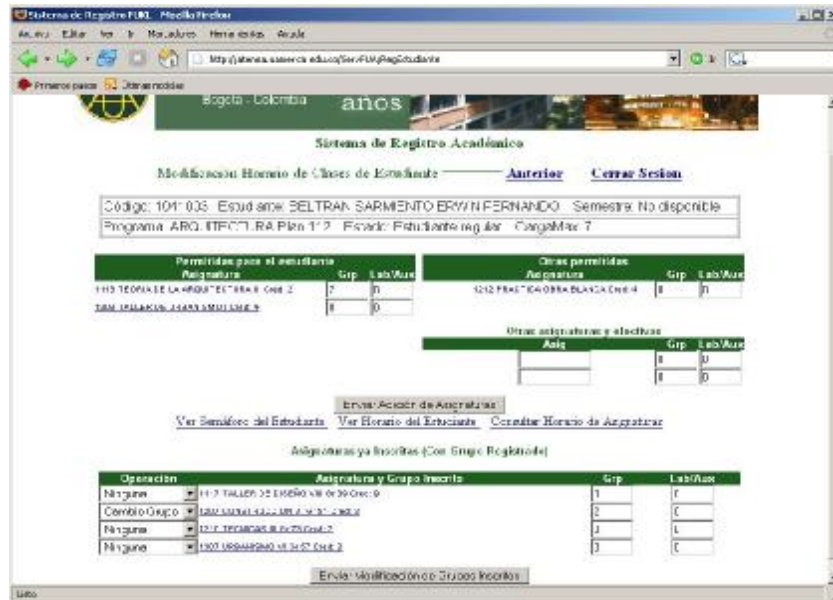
Sistema de Registro FUKL - Mozilla Firefox

Archivo Editar Ver Ir Marcadores Herramientas Ayuda

http://atenea.usanerca.edu.co/Serv/FUK/RegEstudiante

Primeros pasos Últimas noticias

Bogotá - Colombia años

Sistema de Registro Académico

Modificacion Horario de Clases de Estudiante Anterior Cerrar Sesion

Código: 101'033 Estudiante: BELTRAN SARMIENTO ERWIN FERNANDO Semestre: No disponible

Programa: ARQUITECTURA Plan 1'2 Estado: Estudiante regular CargaMax: 7

| Permitidas para el estudiante Asignatura | Grp | Lab/Aux |
|---|---|---|
| 1113 TEORIA DE LA ARQUITECTURA II Cred: 2 | 7 | 0 |
| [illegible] | 0 | 0 |

| Otras permitidas Asignatura | Grp | Lab/Aux |
|---|---|---|
| 1212 PRACTICA OBRA BLANCA Cred: 4 | 0 | 0 |

| Otras asignaturas y electivas Asig | Grp | Lab/Aux |
|---|---|---|
| | 0 | 0 |
| | 0 | 0 |

Enviar Adición de Asignaturas

Ver Semáforo del Estudiante Ver Horario del Estudiante Consultar Horario de Asignaturas

Asignaturas ya Inscritas (Con Grupo Registrado)

| Operacion | Asignatura y Grupo Inscrito | Grp | Lab/Aux |
|---|---|---|---|
| Ninguna | 1112 TALLER DE DISEÑO VIII 0/39 Cred: 9 | 1 | 0 |
| Cambio Grupo | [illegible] | 2 | 0 |
| Ninguna | 1217 TECNICAS III 0/25 Cred: 2 | 1 | 1 |
| Ninguna | 1307 URBANISMO VI 14/57 Cred: 2 | 3 | 0 |

Enviar Modificación de Grupos Inscritos

Listo